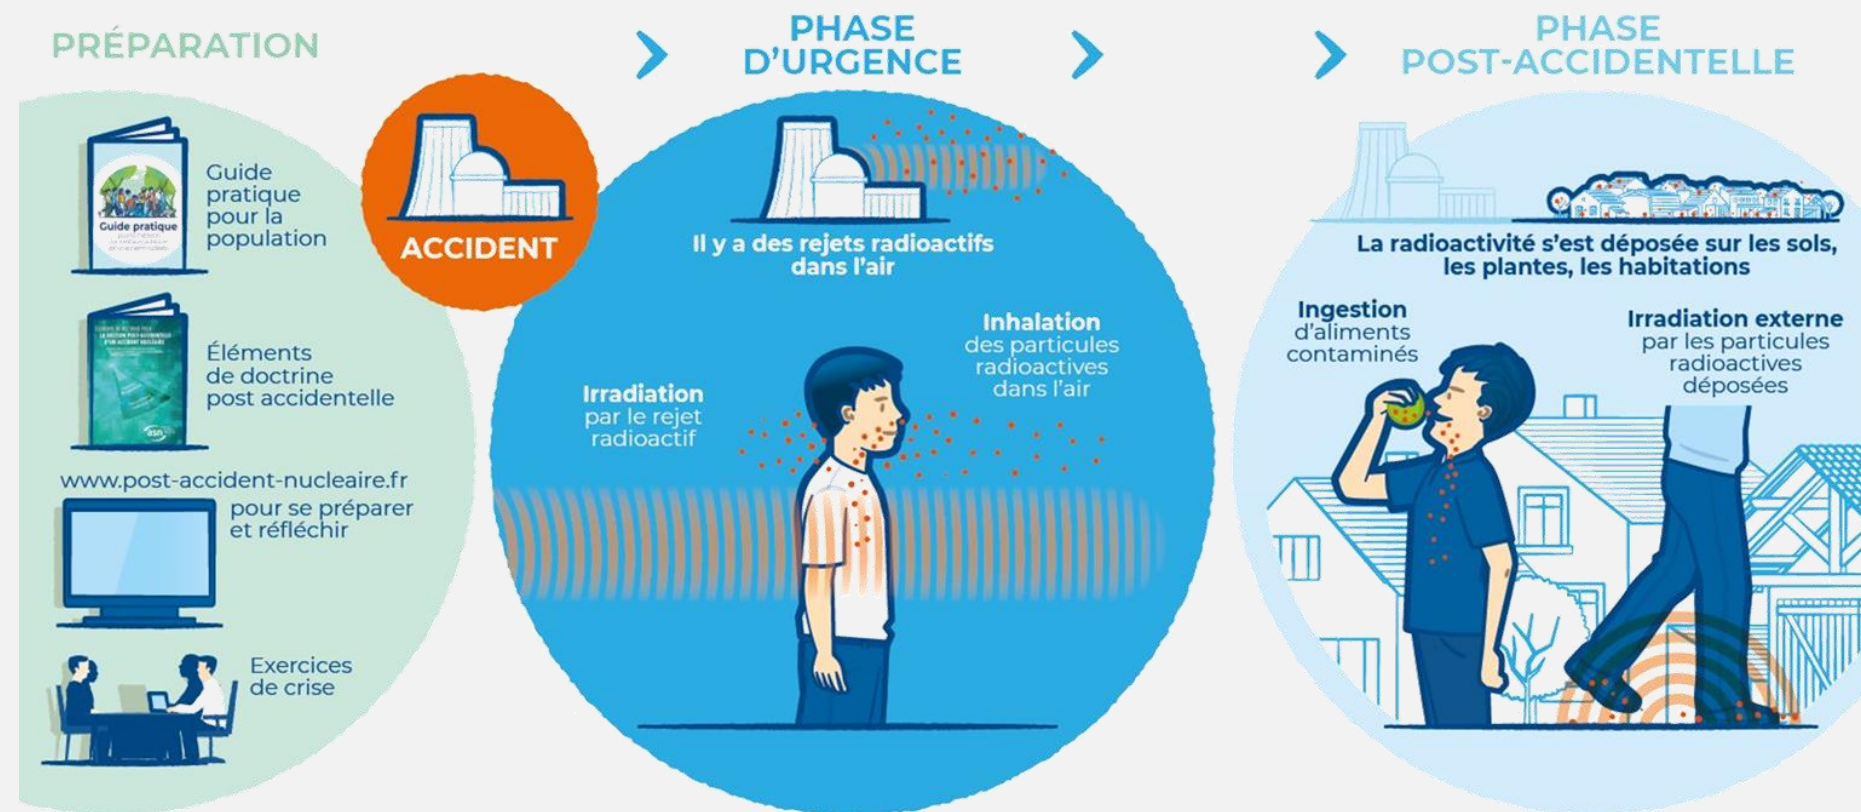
PRÉPARATION

PHASE D'URGENCE

PHASE POST-ACCIDENTELLE

Guide pratique

Guide pratique pour la population

Éléments de doctrine post accidentelle

www.post-accident-nucleaire.fr pour se préparer et réfléchir

Exercices de crise

ACCIDENT

Il y a des rejets radioactifs dans l'air

Inhalation des particules radioactives dans l'air

Irradiation par le rejet radioactif

La radioactivité s'est déposée sur les sols, les plantes, les habitations

Ingestion d'aliments contaminés

Irradiation externe par les particules radioactives déposées